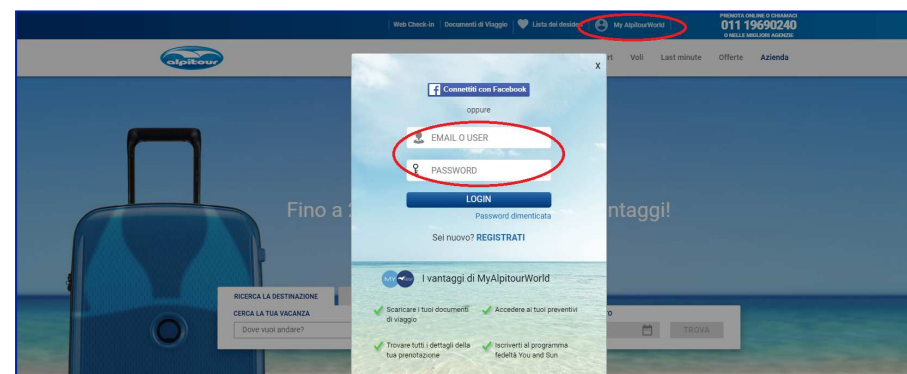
Web Check-in | Documenti di Viaggio | Lista dei desideri | My AlpitourWorld

PRENOTA ONLINE O CHIAMACI
011 19690240
O NELLE MIGLIORI AGENZIE

alpitour

rt Voli Last minute Offerte Azienda

x

Connettiti con Facebook

oppure

EMAIL O USER

PASSWORD

LOGIN

Password dimenticata

Sei nuovo? REGISTRATI

Fino a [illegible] ntaggi!

I vantaggi di MyAlpitourWorld

Scaricare i tuoi documenti di viaggio

Accedere ai tuoi preventivi

Trovare tutti i dettagli della tua prenotazione

Iscriverti al programma fedeltà You and Sun

RICERCA LA DESTINAZIONE

CERCA LA TUA VACANZA

Dove vuoi andare?

ro

TROVA